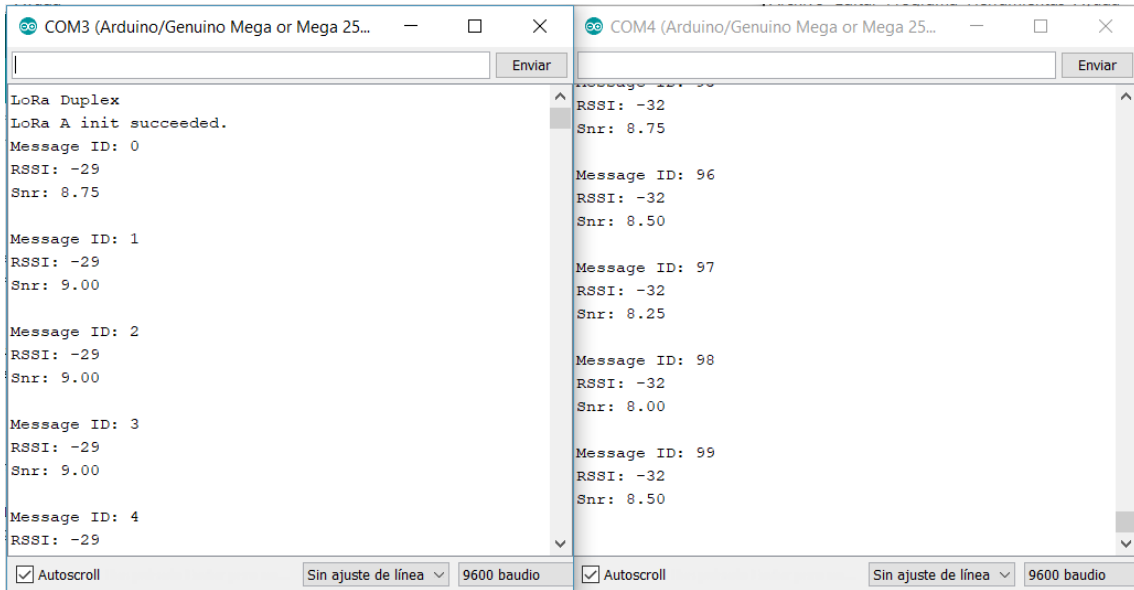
COM3 (Arduino/Genuino Mega or Mega 25...

Enviar

LoRa Duplex
LoRa A init succeeded.
Message ID: 0
RSSI: -29
Snr: 8.75

Message ID: 1
RSSI: -29
Snr: 9.00

Message ID: 2
RSSI: -29
Snr: 9.00

Message ID: 3
RSSI: -29
Snr: 9.00

Message ID: 4
RSSI: -29

Autoscroll
Sin ajuste de línea
9600 baudio

COM4 (Arduino/Genuino Mega or Mega 25...

Enviar

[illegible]
RSSI: -32
Snr: 8.75

Message ID: 96
RSSI: -32
Snr: 8.50

Message ID: 97
RSSI: -32
Snr: 8.25

Message ID: 98
RSSI: -32
Snr: 8.00

Message ID: 99
RSSI: -32
Snr: 8.50

Autoscroll
Sin ajuste de línea
9600 baudio